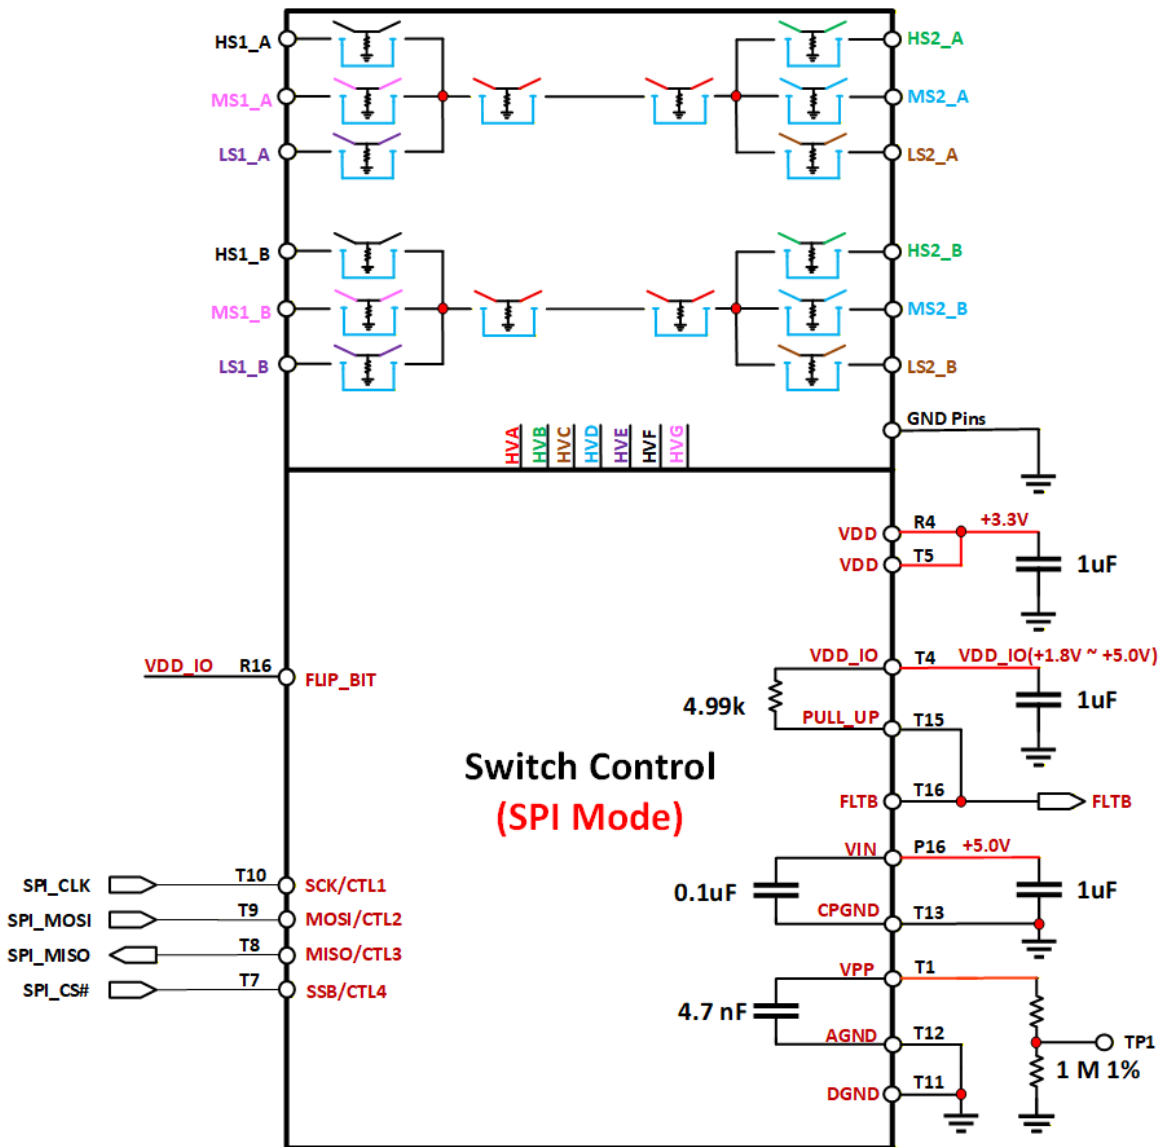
HS1_A
MS1_A
LS1_A
HS2_A
MS2_A
LS2_A
HS1_B
MS1_B
LS1_B
HS2_B
MS2_B
LS2_B
GND Pins
HVA HVB HVC HVD HVE HVF HVG
VDD R4 +3.3V
VDD T5
1uF
VDD_IO R16 FLIP_BIT
VDD_IO T4 VDD_IO(+1.8V ~ +5.0V)
4.99k
PULL_UP T15
1uF
Switch Control
(SPI Mode)
FLTB T16 FLTB
VIN P16 +5.0V
0.1uF
CPGND T13
1uF
SPI_CLK T10 SCK/CTL1
SPI_MOSI T9 MOSI/CTL2
SPI_MISO T8 MISO/CTL3
SPI_CS# T7 SSB/CTL4
VPP T1
4.7 nF
AGND T12
TP1
1 M 1%
DGND T11